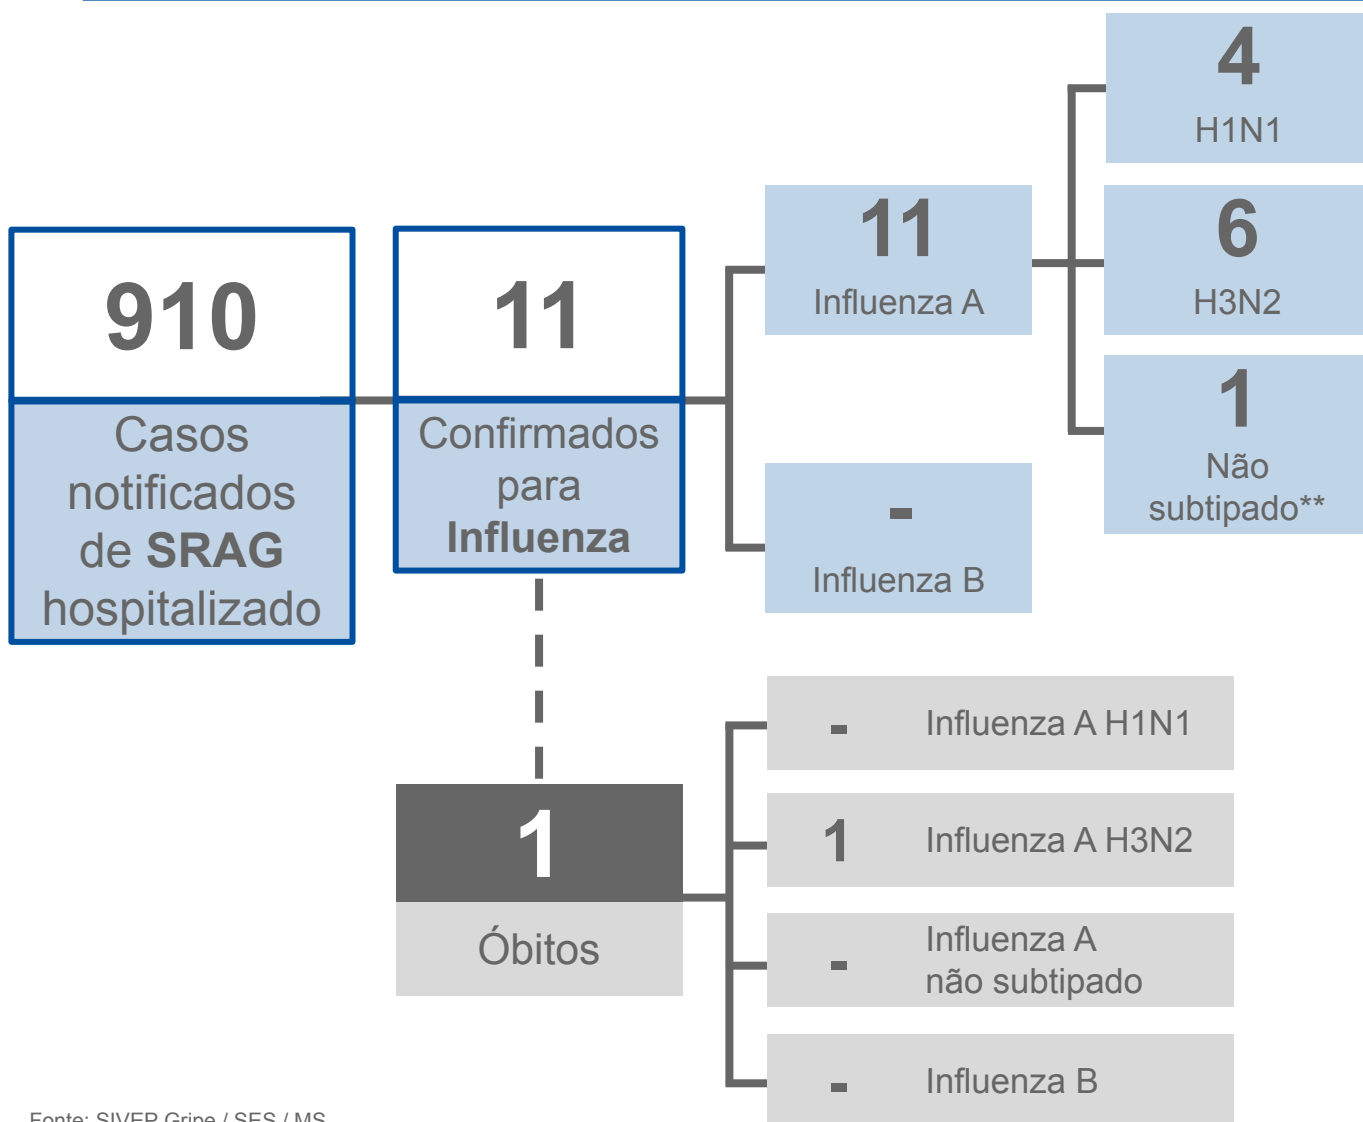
910

Casos notificados de SRAG hospitalizado

11

Confirmados para Influenza

11

Influenza A

-

Influenza B

4

H1N1

6

H3N2

1

Não subtipado**

1

Óbitos

- Influenza A H1N1

1 Influenza A H3N2

- Influenza A não subtipado

- Influenza B

Fonte: SIVEP Gripe / SES / MS